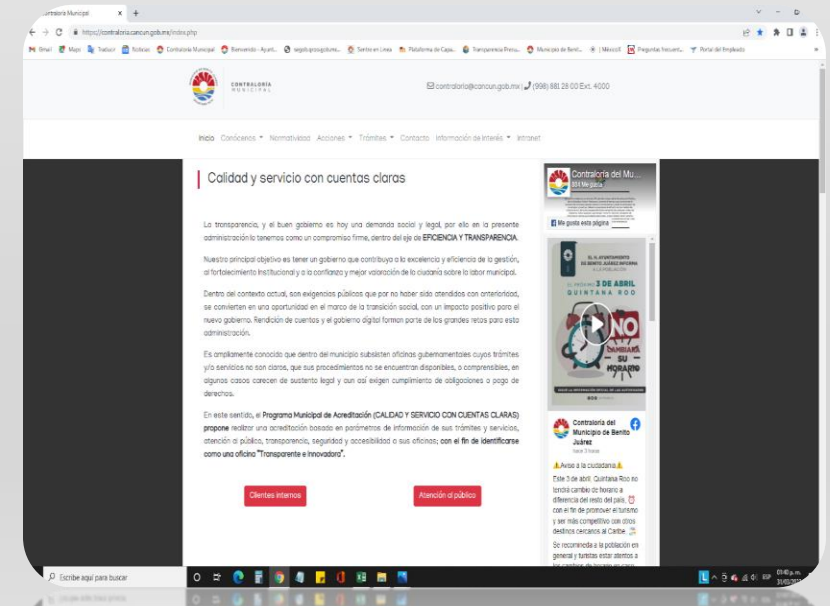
Contraloría Municipal × +

https://contraloria.cancun.gob.mx/index.php

Gmail Maps Traducir Noticias Contraloría Municipal Bienvenido - Ayunt... Sentre en Línea Plataforma de Capa... Transparencia Presu... Municipio de Benit... Mexicali Preguntas frecuent... Portal del Empleado

CONTRALORÍA MUNICIPAL

contraloria@cancun.gob.mx | (998) 881 28 00 Ext. 4000

Inicio Conócenos Normatividad Acciones Trámites Contacto Información de Interés Intranet

Calidad y servicio con cuentas claras

La transparencia, y el buen gobierno es hoy una demanda social y legal, por ello en la presente administración lo tenemos como un compromiso firme, dentro del eje de EFICIENCIA Y TRANSPARENCIA.

Nuestro principal objetivo es tener un gobierno que contribuya a la excelencia y eficiencia de la gestión, al fortalecimiento institucional y a la confianza y mejor valoración de la ciudadanía sobre la labor municipal.

Dentro del contexto actual, son exigencias públicas que por no haber sido atendidos con anterioridad, se convierten en una oportunidad en el marco de la transición social, con un impacto positivo para el nuevo gobierno. Rendición de cuentas y el gobierno digital forman parte de los grandes retos para esta administración.

Es ampliamente conocido que dentro del municipio subsisten oficinas gubernamentales cuyos trámites y/o servicios no son claros, que sus procedimientos no se encuentran disponibles, o comprensibles, en algunos casos carecen de sustento legal y aun así exigen cumplimiento de obligaciones o pago de derechos.

En este sentido, el Programa Municipal de Acreditación (CALIDAD Y SERVICIO CON CUENTAS CLARAS) propone realizar una acreditación basada en parámetros de información de sus trámites y servicios, atención al público, transparencia, seguridad y accesibilidad a sus oficinas; con el fin de identificarse como una oficina "Transparente e Innovadora".

Clientes internos

Atención al público

Contraloría del Mu...
834 Me gusta

Me gusta esta página

EL H. AYUNTAMIENTO DE BENITO JUÁREZ INFORMA A LA POBLACIÓN
EL PRÓXIMO 3 DE ABRIL
QUINTANA ROO
NO
SU HORARIO

Contraloría del Municipio de Benito Juárez
hace 3 horas

⚠Aviso a la ciudadanía⚠

Este 3 de abril, Quintana Roo no tendrá cambio de horario a diferencia del resto del país, con el fin de promover el turismo y ser más competitivo con otros destinos cercanos al Caribe.

Se recomienda a la población en general y turistas estar atentos a los cambios de horario en caso

Escribe aquí para buscar

01:40 p. m.
31/03/2022